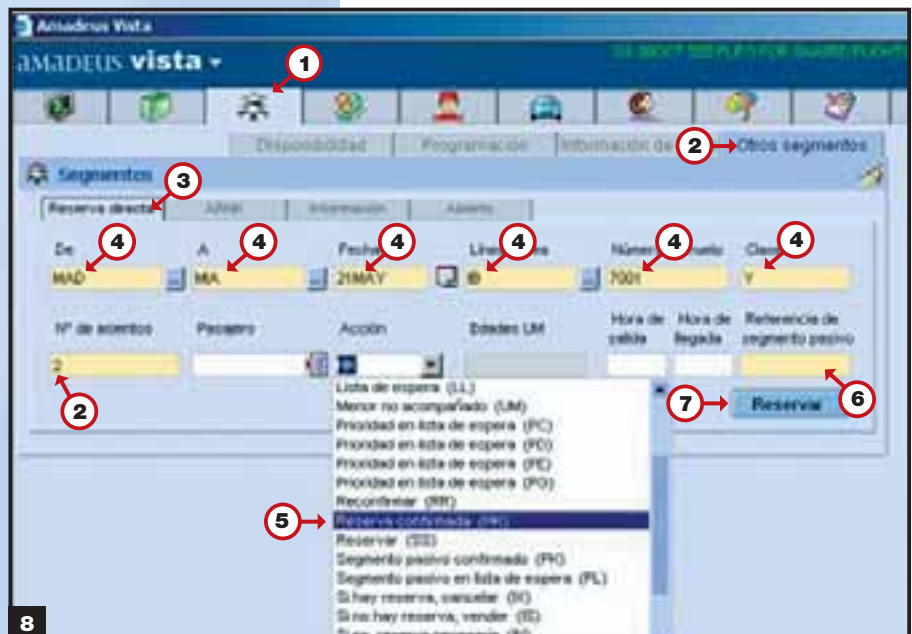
Amadeus Vista
amadeus vista
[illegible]
1
Disponibilidad Programación Información de 2 Otros segmentos
Segmentos 3
Reserva directa Añadir Información Asiento
De 4 A 4 Fecha 4 Línea aérea 4 Número de vuelo 4 Clase 4
MAD MIA 21MAY IB 7001 Y
Nº de asientos Pasajero Acción Estados UM Hora de salida Hora de llegada Referencia de segmento pasivo
2
2
Lista de espera (LL)
Menor no acompañado (UM)
Prioridad en lista de espera (PC)
Prioridad en lista de espera (PD)
Prioridad en lista de espera (PE)
Prioridad en lista de espera (PG)
Reconfirmar (RR)
5 Reserva confirmada (HK)
Reservar (SS)
Segmento pasivo confirmado (PK)
Segmento pasivo en lista de espera (PL)
Si hay reserva, cancelar (IX)
Si no hay reserva, vender (IS)
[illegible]
7 Reservar 6
8